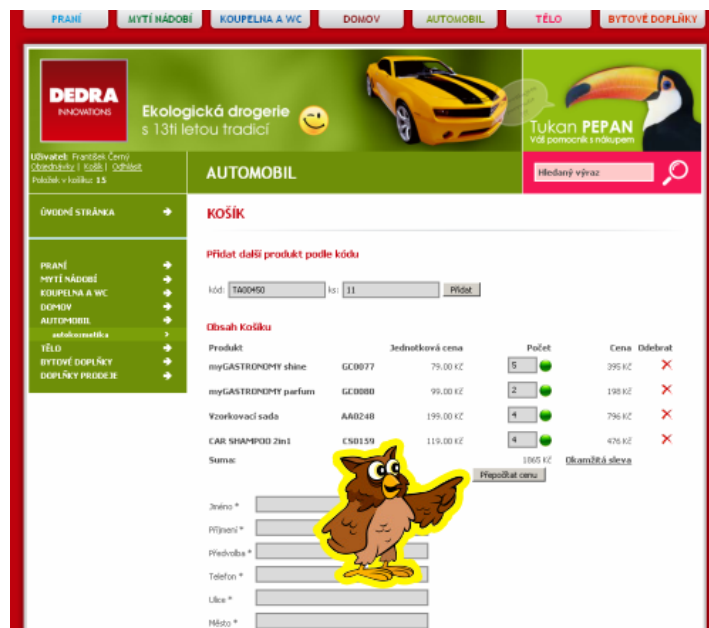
PRANÍ | MYTÍ NÁDOBÍ | KOUPELNA A WC | DOMOV | AUTOMOBIL | TĚLO | BYTOVÉ DOPLŇKY

DEDRA
INNOVATIONS

Ekologická drogerie
s 13ti letou tradicí

Tukan PEPAN
Váš pomocník s nákupem

Uživatel: František Černý
Objednávky | Košík | Odhlásit
Položek v košíku: 15

AUTOMOBIL

Hledaný výraz

ÚVODNÍ STRÁNKA

PRANÍ
MYTÍ NÁDOBÍ
KOUPELNA A WC
DOMOV
AUTOMOBIL
autokosmetika
TĚLO
BYTOVÉ DOPLŇKY
DOPLŇKY PRODEJE

KOŠÍK

Přidat další produkt podle kódu

kód: TA00450 ks: 11 Přidat

Obsah Košíku

| Produkt | | Jednotková cena | Počet | Cena | Odebrat |
|---|---|---|---|---|---|
| myGASTRONOMY shine | GC0077 | 79.00 Kč | 5 | 395 Kč | ✕ |
| myGASTRONOMY parfum | GC0080 | 99.00 Kč | 2 | 198 Kč | ✕ |
| Vzorkovací sada | AA0248 | 199.00 Kč | 4 | 796 Kč | ✕ |
| CAR SHAMPOO 2in1 | CS0159 | 119.00 Kč | 4 | 476 Kč | ✕ |
| Suma: | | | | 1865 Kč | Okamžitá sleva |

Přepočítat cenu

Jméno *
Příjmení *
Předvolba *
Telefon *
Ulice *
Město *